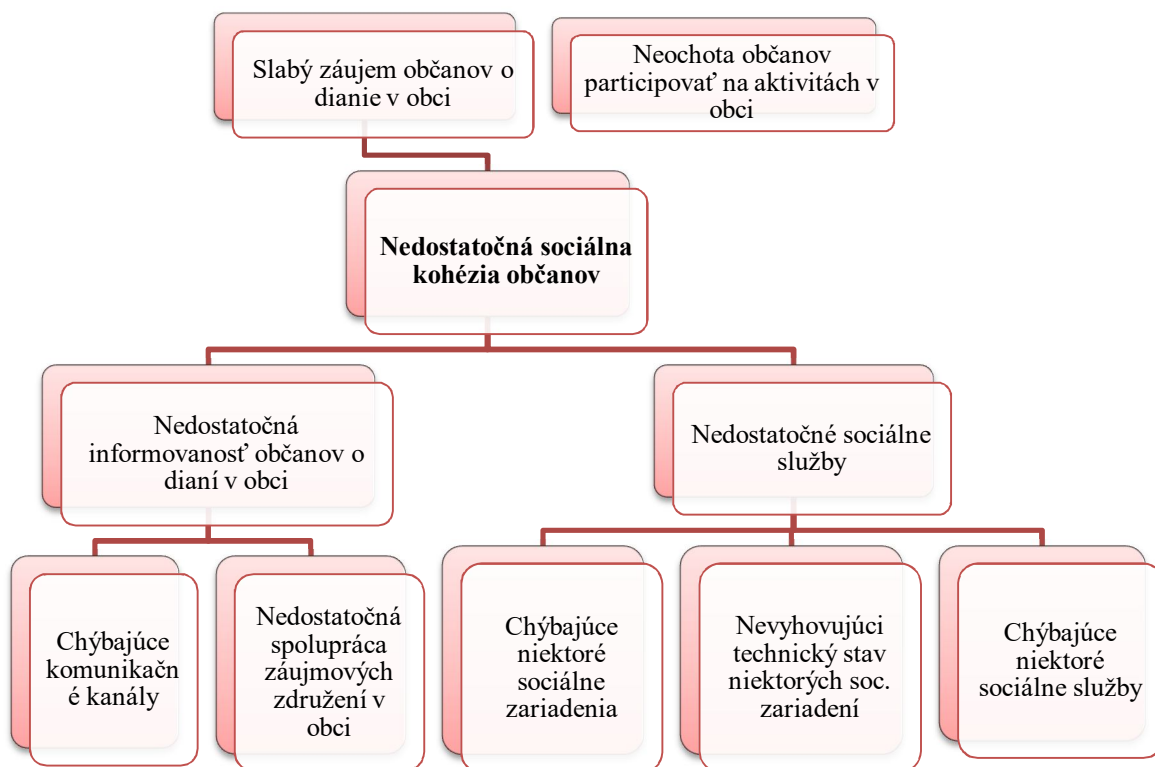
Slabý záujem občanov o dianie v obci

Neochota občanov participovať na aktivitách v obci

**Nedostatočná sociálna kohézia občanov**

Nedostatočná informovanosť občanov o dianí v obci

Nedostatočné sociálne služby

Chýbajúce komunikačn é kanály

Nedostatočná spolupráca záujmových združení v obci

Chýbajúce niektoré sociálne zariadenia

Nevyhovujúci technický stav niektorých soc. zariadení

Chýbajúce niektoré sociálne služby